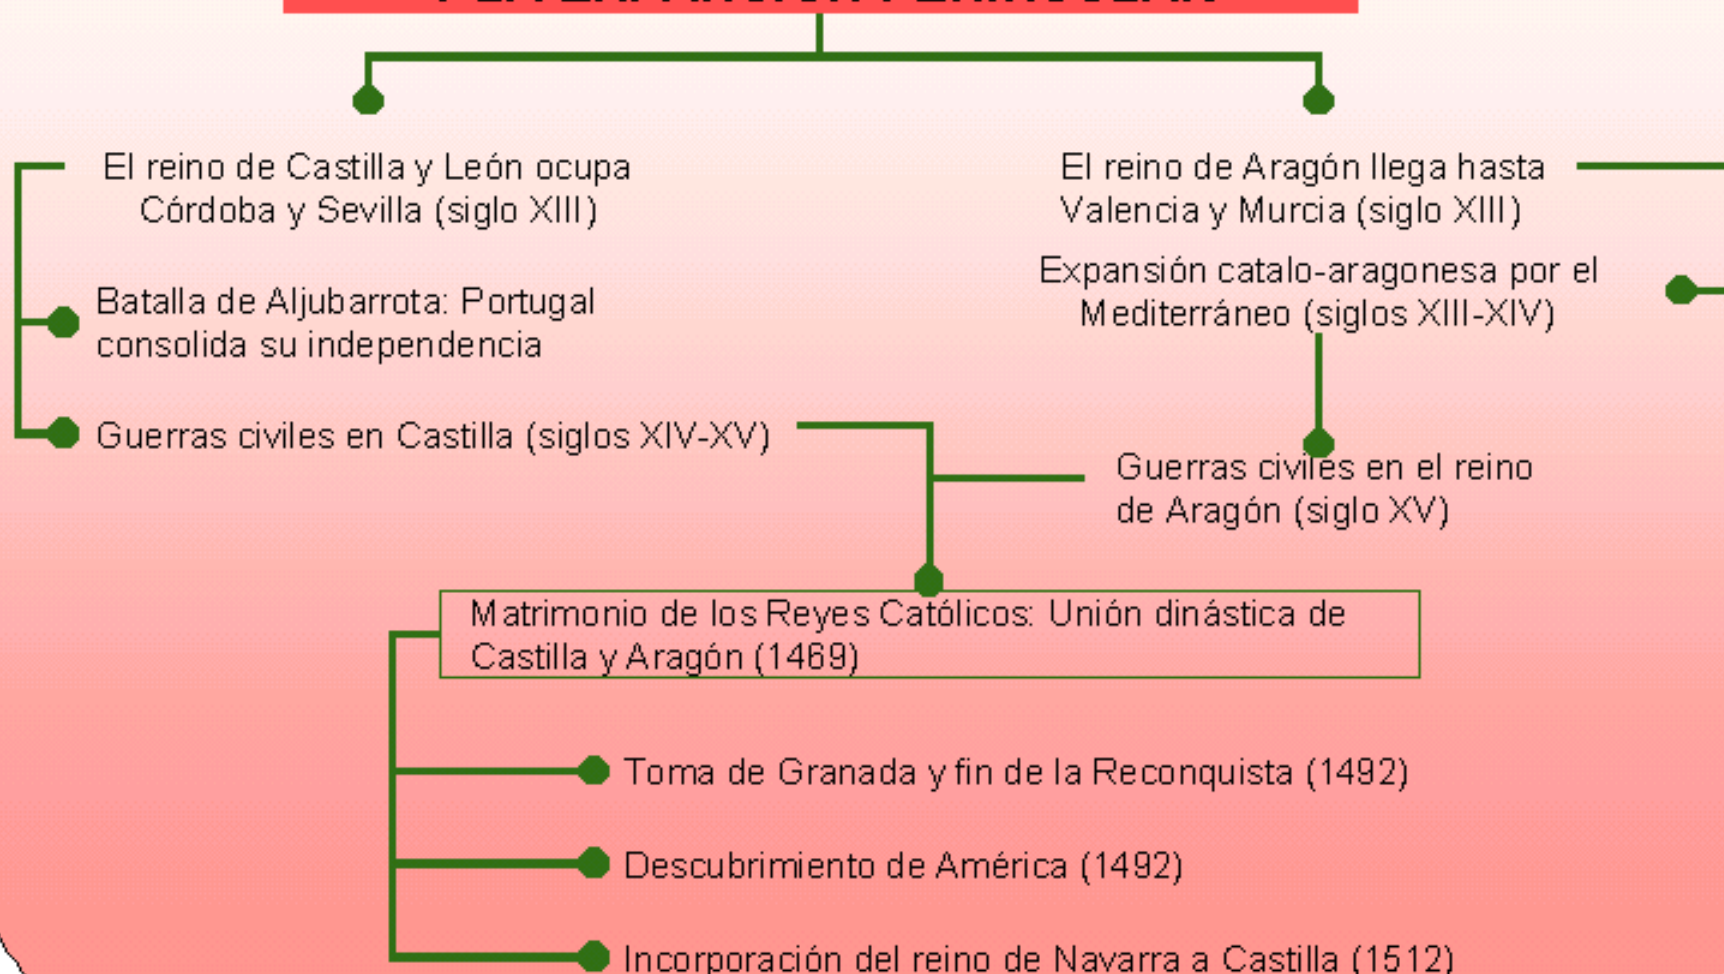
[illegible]

El reino de Castilla y León ocupa Córdoba y Sevilla (siglo XIII)

Batalla de Aljubarrota: Portugal consolida su independencia

Guerras civiles en Castilla (siglos XIV-XV)

El reino de Aragón llega hasta Valencia y Murcia (siglo XIII)

Expansión catalo-aragonesa por el Mediterráneo (siglos XIII-XIV)

Guerras civiles en el reino de Aragón (siglo XV)

Matrimonio de los Reyes Católicos: Unión dinástica de Castilla y Aragón (1469)

Toma de Granada y fin de la Reconquista (1492)

Descubrimiento de América (1492)

Incorporación del reino de Navarra a Castilla (1512)